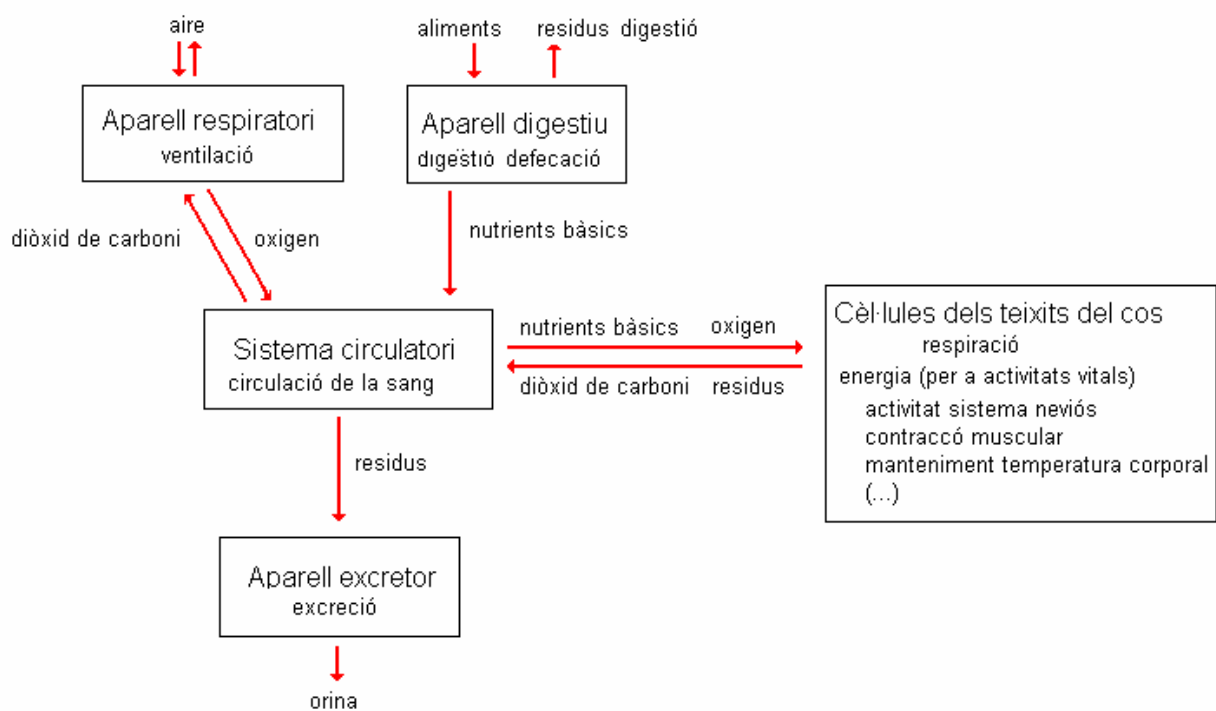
aire

Aparell respiratori
ventilació

aliments

residus digestió

Aparell digestiu
digestió defecació

diòxid de carboni

oxigen

nutrients bàsics

Sistema circulatori
circulació de la sang

nutrients bàsics

oxigen

diòxid de carboni

residus

Cèl·lules dels teixits del cos
respiració
energia (per a activitats vitals)
activitat sistema neviós
contraccó muscular
manteniment temperatura corporal
(...)

residus

Aparell excretor
excreció

orina